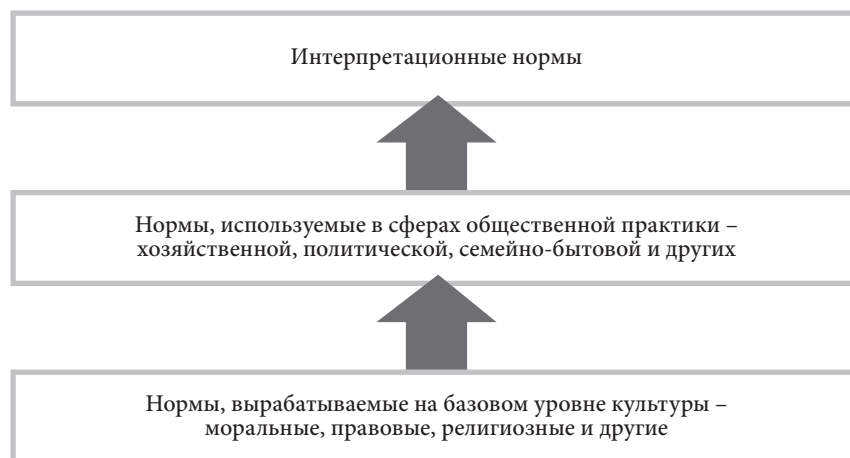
Интерпретационные нормы

Нормы, используемые в сферах общественной практики – хозяйственной, политической, семейно-бытовой и других

Нормы, вырабатываемые на базовом уровне культуры – моральные, правовые, религиозные и другие